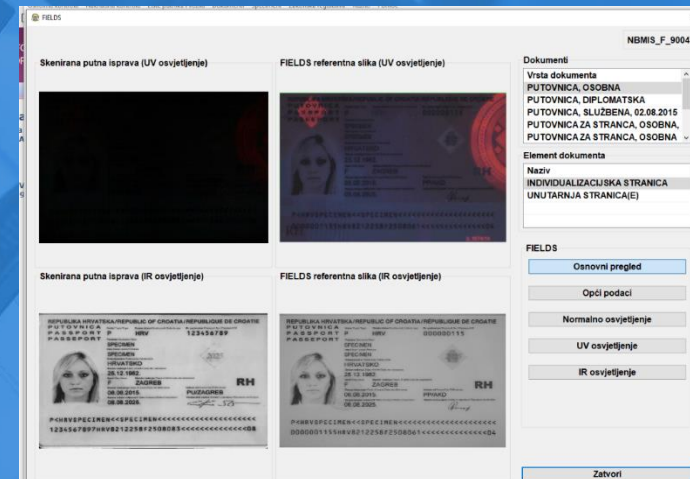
FIELDS

NBMIS_F_9004

Skenirana putna isprava (UV osvjetljenje)

FIELDS referentna slika (UV osvjetljenje)

Skenirana putna isprava (IR osvjetljenje)

FIELDS referentna slika (IR osvjetljenje)

REPUBLIKA HRVATSKA/REPUBLIC OF CROATIA/REPUBLIQUE DE CROATIE
PUTOVNICA
PASSPORT
PASSEPORT
P
HRV
123456789
SPECIMEN
SPECIMEN
HRVATSKO
28.12.1982.
F
ZAGREB
RH
08.06.2015.
PUZAGREB
08.06.2025.
P<HRVSPECIMEN<<SPECIMEN<<<<<<<<<<<<<<<<<<<<
1234567897HRV8212258F2508083<<<<<<<<<<<<<<08

REPUBLIKA HRVATSKA/REPUBLIC OF CROATIA/REPUBLIQUE DE CROATIE
PUTOVNICA
PASSPORT
PASSEPORT
P
HRV
000000115
SPECIMEN
SPECIMEN
HRVATSKO
28.12.1982.
F
ZAGREB
RH
08.06.2015.
PPAKO
08.06.2025.
P<HRVSPECIMEN<<SPECIMEN<<<<<<<<<<<<<<<<<<<<
0000001155HRV8212258F2508061<<<<<<<<<<<<<<04

Dokumenti
Vrsta dokumenta
PUTOVNICA, OSOBNA
PUTOVNICA, DIPLOMATSKA
PUTOVNICA, SLUŽBENA, 02.08.2015
PUTOVNICA ZA STRANCA, OSOBNA,
PUTOVNICA ZA STRANCA, OSOBNA

Element dokumenta
Naziv
INDIVIDUALIZACIJSKA STRANICA
UNUTARNJA STRANICA(E)

FIELDS
Osnovni pregled
Opći podaci
Normalno osvjetljenje
UV osvjetljenje
IR osvjetljenje

Zatvori